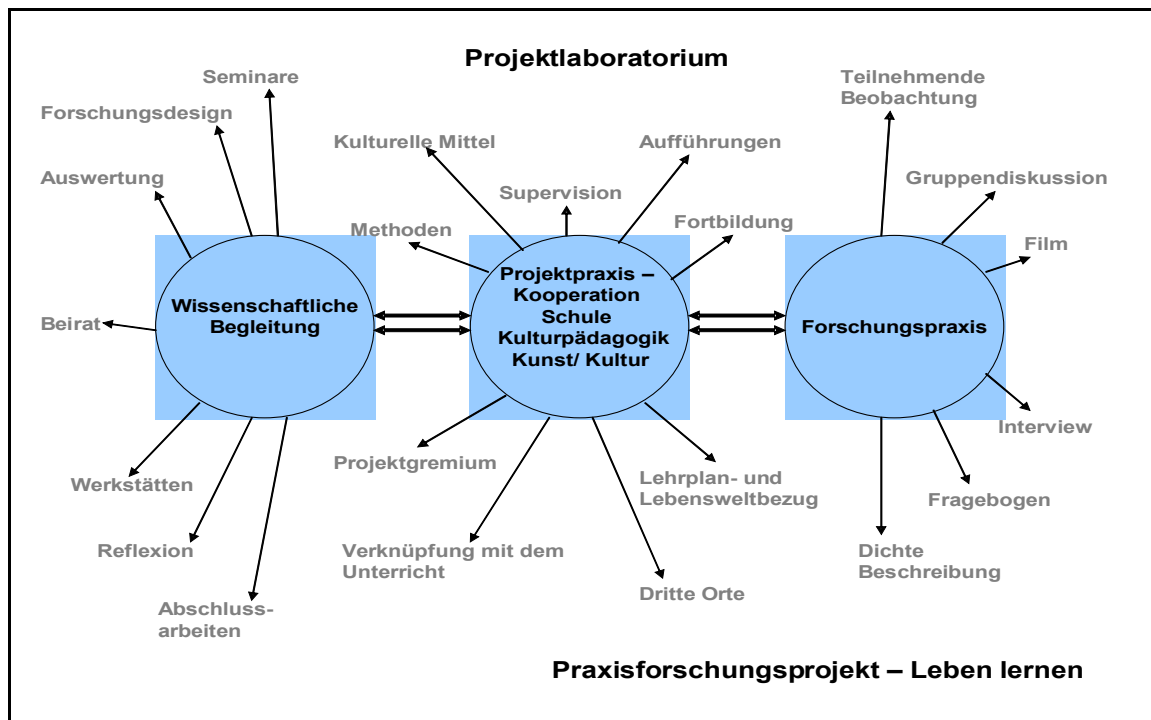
Projektlaboratorium

Seminare

Forschungsdesign

Auswertung

Beirat

Wissenschaftliche Begleitung

Werkstätten

Reflexion

Abschlussarbeiten

Kulturelle Mittel

Supervision

Aufführungen

Methoden

Fortbildung

Projektpraxis – Kooperation Schule Kulturpädagogik Kunst/ Kultur

Projektgremium

Lehrplan- und Lebensweltbezug

Verknüpfung mit dem Unterricht

Dritte Orte

Teilnehmende Beobachtung

Gruppendiskussion

Film

Forschungspraxis

Interview

Fragebogen

Dichte Beschreibung

Praxisforschungsprojekt – Leben lernen